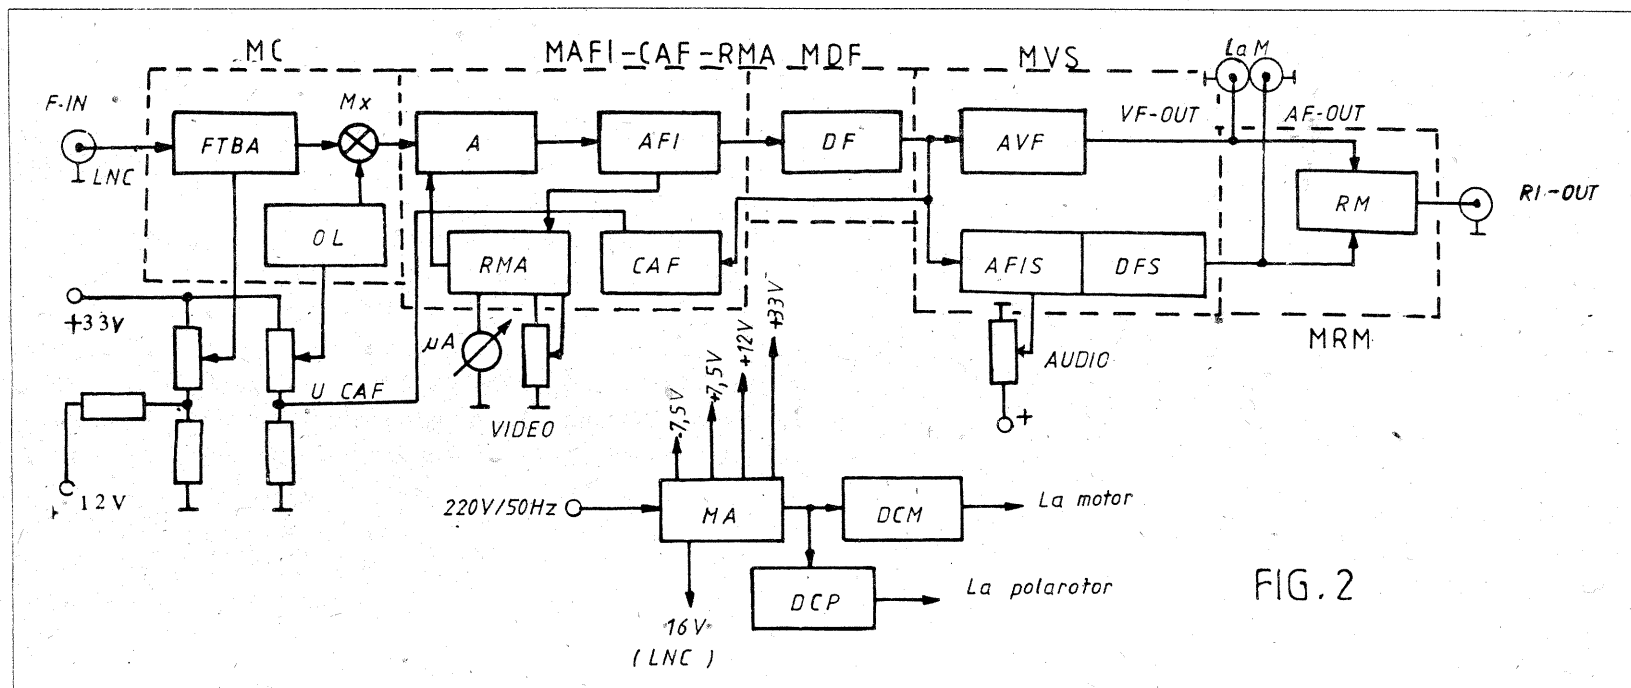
MC
MAFI-CAF-RMA
MDF
MVS
La M
F-IN
LNC
FTBA
Mx
A
AFI
DF
AVF
VF-OUT
AF-OUT
RM
RI-OUT
OL
RMA
CAF
AFIS
DFS
+33V
$\mu A$
U CAF
VIDEO
AUDIO
+
MRM
12V
-7,5V
+7,5V
+12V
+33V
220V/50Hz
MA
DCM
La motor
DCP
La polarotor
16V
(LNC)
FIG. 2